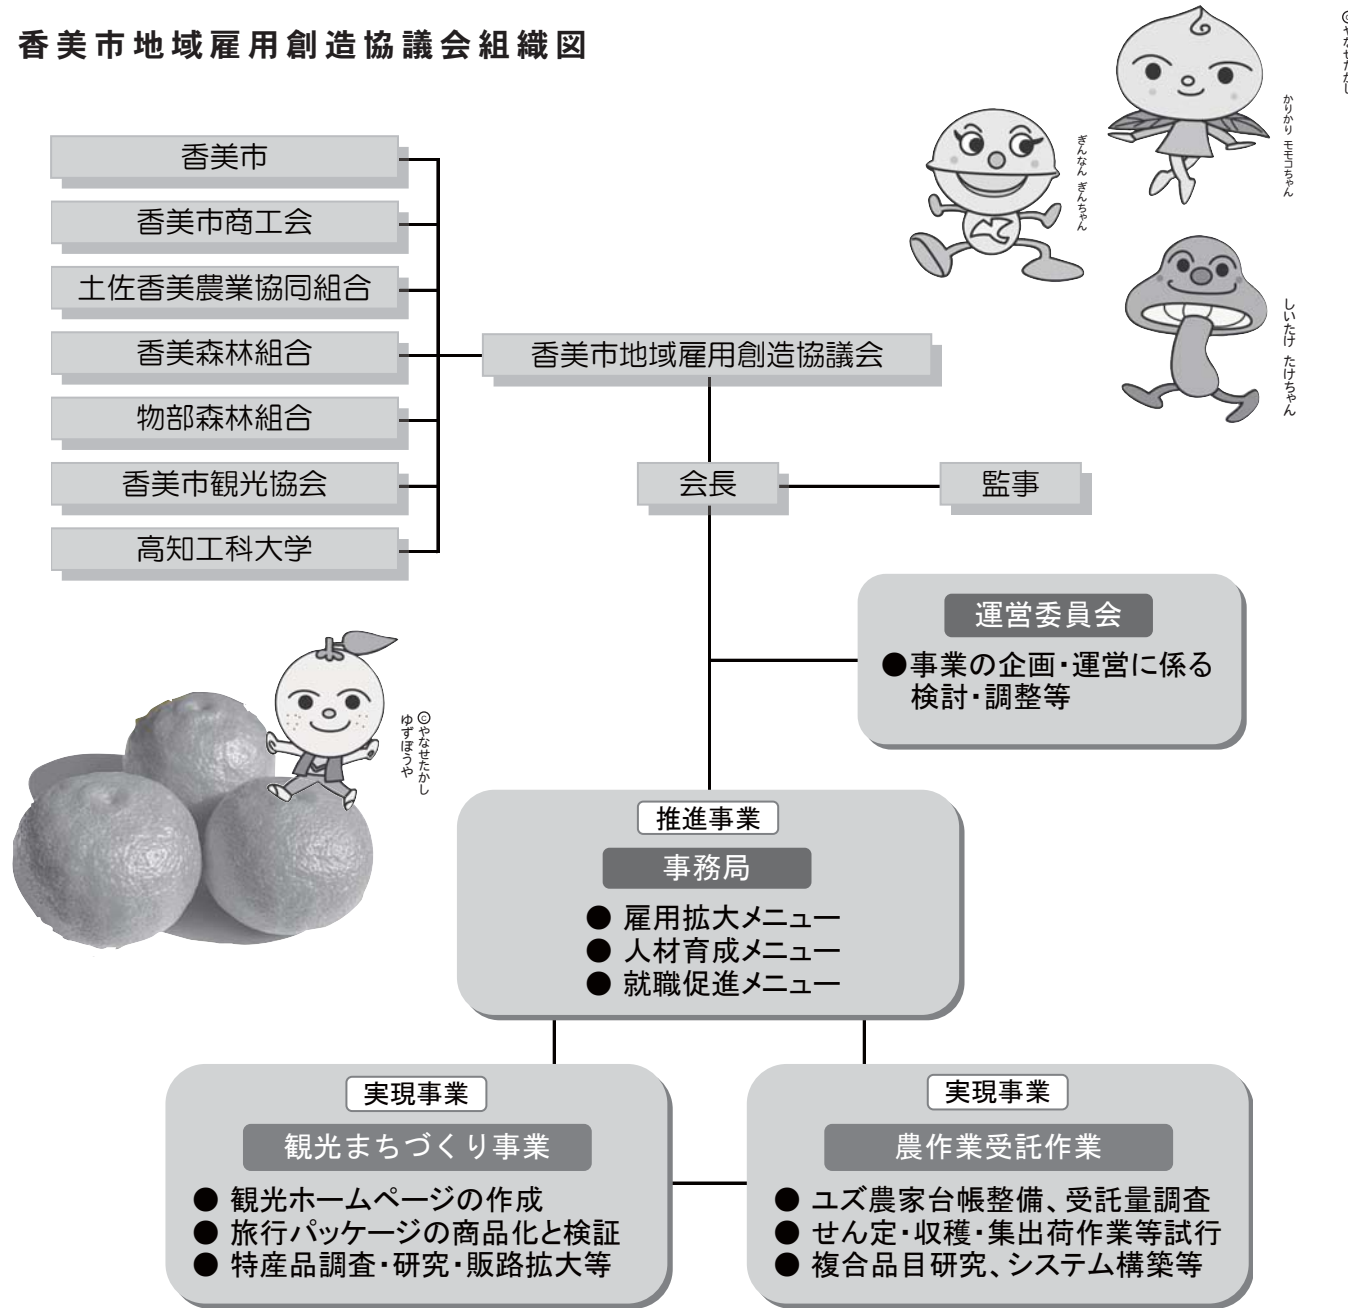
香美市地域雇用創造協議会組織図

香美市
香美市商工会
土佐香美農業協同組合
香美森林組合
物部森林組合
香美市観光協会
高知工科大学

香美市地域雇用創造協議会

ぎんなん ぎんちゃん
かりかり モモコちゃん
しいたけ たけちゃん
©やなせたかし

会長
監事

運営委員会
●事業の企画・運営に係る検討・調整等

©やなせたかし
ゆずぼうや

推進事業
事務局
● 雇用拡大メニュー
● 人材育成メニュー
● 就職促進メニュー

実現事業
観光まちづくり事業
● 観光ホームページの作成
● 旅行パッケージの商品化と検証
● 特産品調査・研究・販路拡大等

実現事業
農作業受託作業
● ユズ農家台帳整備、受託量調査
● せん定・収穫・集出荷作業等試行
● 複合品目研究、システム構築等